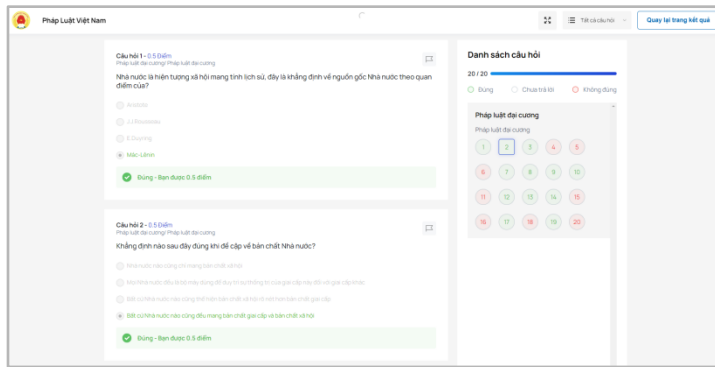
Pháp Luật Việt Nam

Tất cả câu hỏi

Quay lại trang kết quả

Câu hỏi 1 - 0.5 Điểm
Pháp luật đại cương/ Pháp luật đại cương

Nhà nước là hiện tượng xã hội mang tính lịch sử, đây là khẳng định về nguồn gốc Nhà nước theo quan điểm của?

Aristotle

J.J Rousseau

E.Duyring

Mác-Lênin

Đúng - Bạn được 0.5 điểm

Câu hỏi 2 - 0.5 Điểm
Pháp luật đại cương/ Pháp luật đại cương

Khẳng định nào sau đây đúng khi đề cập về bản chất Nhà nước?

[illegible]

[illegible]

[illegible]

Bất cứ Nhà nước nào cũng đều mang bản chất giai cấp và bản chất xã hội

Đúng - Bạn được 0.5 điểm

Danh sách câu hỏi

20 / 20

Đúng

Chưa trả lời

Không đúng

Pháp luật đại cương

Pháp luật đại cương

1 2 3 4 5
6 7 8 9 10
11 12 13 14 15
16 17 18 19 20